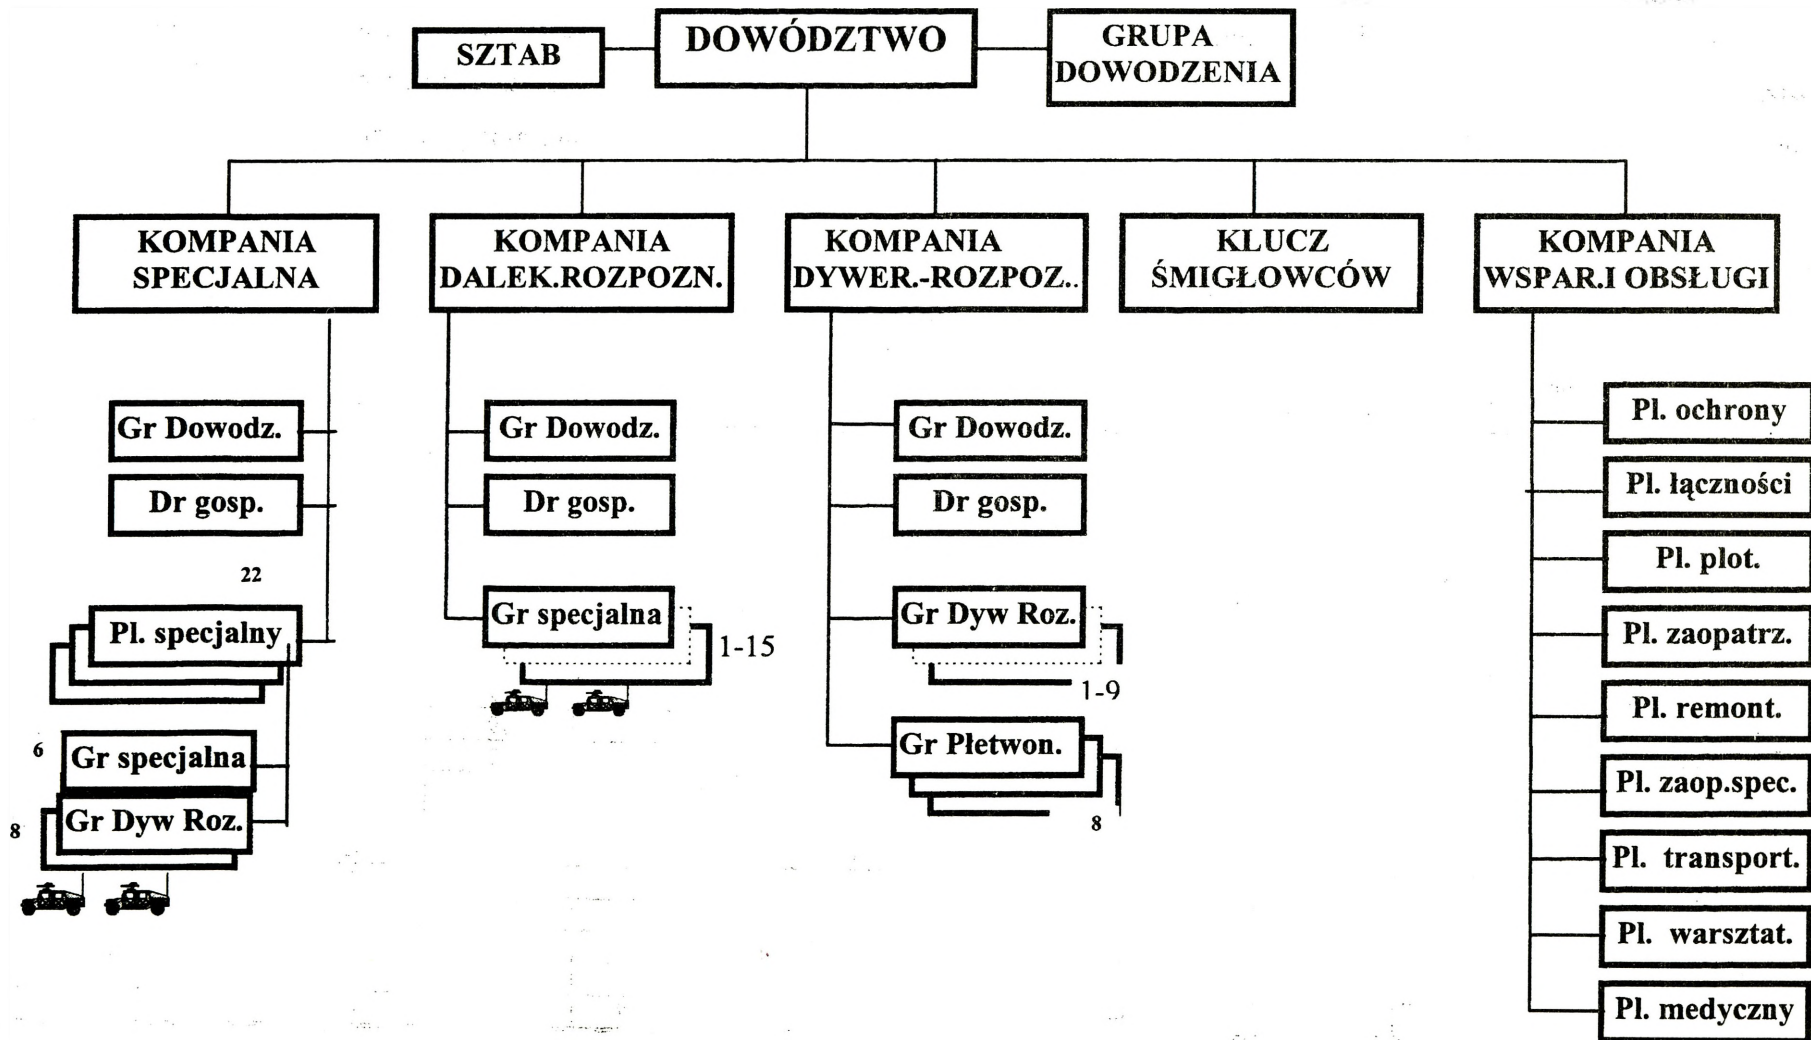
SZTAB

DOWÓDZTWO

GRUPA DOWODZENIA

KOMPANIA SPECJALNA

KOMPANIA DALEK.ROZPOZN.

KOMPANIA DYWER.-ROZPOZ..

KLUCZ ŚMIGŁOWCÓW

KOMPANIA WSPAR.I OBSŁUGI

Gr Dowodz.

Dr gosp.

22

Pl. specjalny

6

Gr specjalna

8

Gr Dyw Roz.

Gr Dowodz.

Dr gosp.

Gr specjalna

1-15

Gr Dowodz.

Dr gosp.

Gr Dyw Roz.

1-9

Gr Płetwon.

8

Pl. ochrony

Pl. łączności

Pl. plot.

Pl. zaopatrz.

Pl. remont.

Pl. zaop.spec.

Pl. transport.

Pl. warsztat.

Pl. medyczny